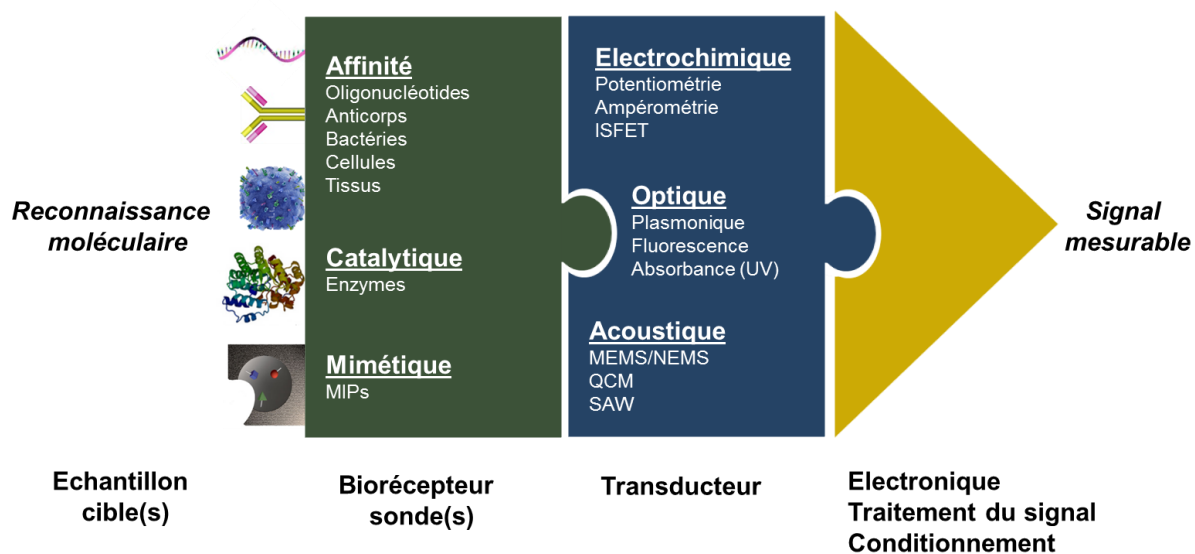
Reconnaissance moléculaire

Affinité
Oligonucléotides
Anticorps
Bactéries
Cellules
Tissus

Catalytique
Enzymes

Mimétique
MIPs

Electrochimique
Potentiométrie
Ampérométrie
ISFET

Optique
Plasmonique
Fluorescence
Absorbance (UV)

Acoustique
MEMS/NEMS
QCM
SAW

Signal mesurable

Echantillon cible(s)

Biorécepteur sonde(s)

Transducteur

Electronique
Traitement du signal
Conditionnement